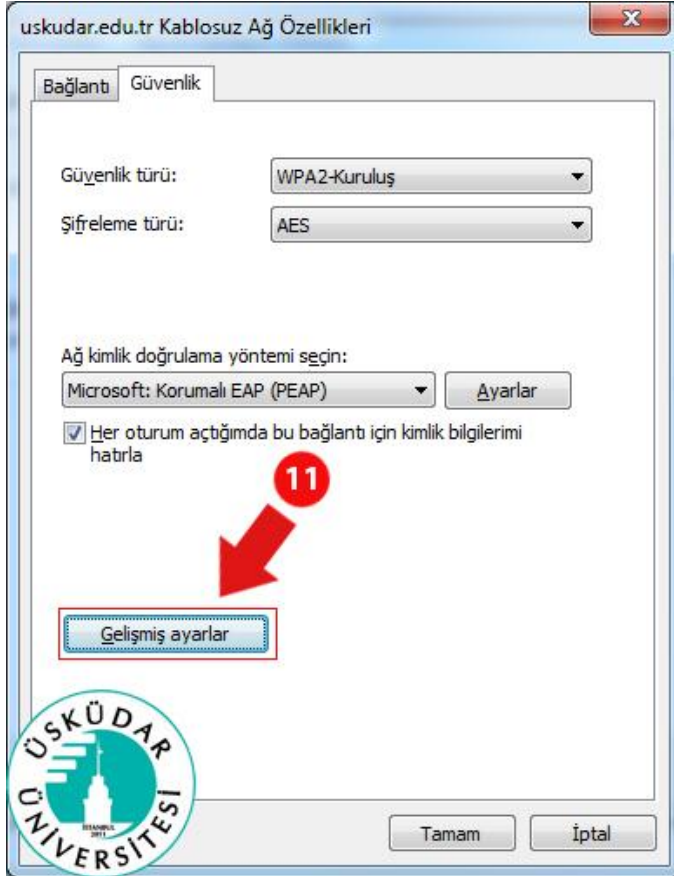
uskudar.edu.tr Kablosuz Ağ Özellikleri

Bağlantı Güvenlik

Güvenlik türü: WPA2-Kuruluş

Şifreleme türü: AES

Ağ kimlik doğrulama yöntemi seçin:

Microsoft: Korumalı EAP (PEAP)

Ayarlar

Her oturum açtığımda bu bağlantı için kimlik bilgilerimi hatırla

11

Gelişmiş ayarlar

ÜSKÜDAR ÜNİVERSİTESİ

İSTANBUL 2011

Tamam

İptal